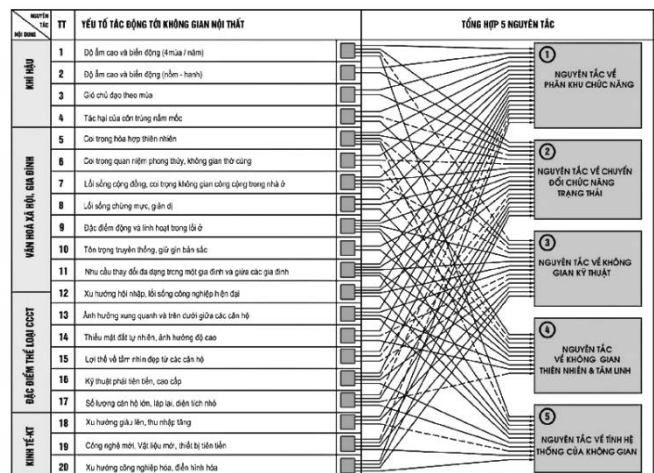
| NGUYÊN TẮC / NỘI DUNG | TT | YẾU TỐ TÁC ĐỘNG TỚI KHÔNG GIAN NỘI THẤT |
|---|---|---|
| KHÍ HẬU | 1 | Độ ẩm cao và biến động (ẩm/mùa / năm) |
| | 2 | Độ ẩm cao và biến động (nồm - hanh) |
| | 3 | Gió chủ đạo theo mùa |
| | 4 | Tác hại của côn trùng nấm mốc |
| VĂN HOÁ XÃ HỘI, GIA ĐÌNH | 5 | Coi trọng hòa hợp thiên nhiên |
| | 6 | Coi trọng quan niệm phong thủy, không gian thờ cúng |
| | 7 | Lối sống cộng đồng, coi trọng không gian công cộng trong nhà ở |
| | 8 | Lối sống chừng mực, giản dị |
| | 9 | Đặc điểm động và linh hoạt trong lối ở |
| | 10 | Tôn trọng truyền thống, giữ gìn bản sắc |
| | 11 | Nhu cầu thay đổi đa dạng trong một gia đình và giữa các gia đình |
| ĐẶC ĐIỂM THỂ LOẠI CCCT | 12 | Xu hướng hội nhập, lối sống công nghiệp hiện đại |
| | 13 | Ảnh hưởng xung quanh và trên dưới giữa các căn hộ |
| | 14 | Thiếu mặt đất tự nhiên, ảnh hưởng độ cao |
| | 15 | Lợi thế về tầm nhìn đẹp từ các căn hộ |
| | 16 | Kỹ thuật phát triển tiên, cao cấp |
| | 17 | Số lượng căn hộ lớn, lặp lại, diện tích nhỏ |
| KINH TẾ-KT | 18 | Xu hướng giàu lên, thu nhập tăng |
| | 19 | Công nghệ mới, Vật liệu mới, thiết bị tiên tiến |
| | 20 | Xu hướng công nghiệp hóa, điển hình hóa |

TỔNG HỢP 5 NGUYÊN TẮC

1 NGUYÊN TẮC VỀ PHÂN KHU CHỨC NĂNG

2 NGUYÊN TẮC VỀ CHUYỂN ĐỔI CHỨC NĂNG TRẠNG THÁI

3 NGUYÊN TẮC VỀ KHÔNG GIAN KỸ THUẬT

4 NGUYÊN TẮC VỀ KHÔNG GIAN THIÊN NHIÊN & TÂM LINH

5 NGUYÊN TẮC VỀ TÍNH HỆ THỐNG CỦA KHÔNG GIAN